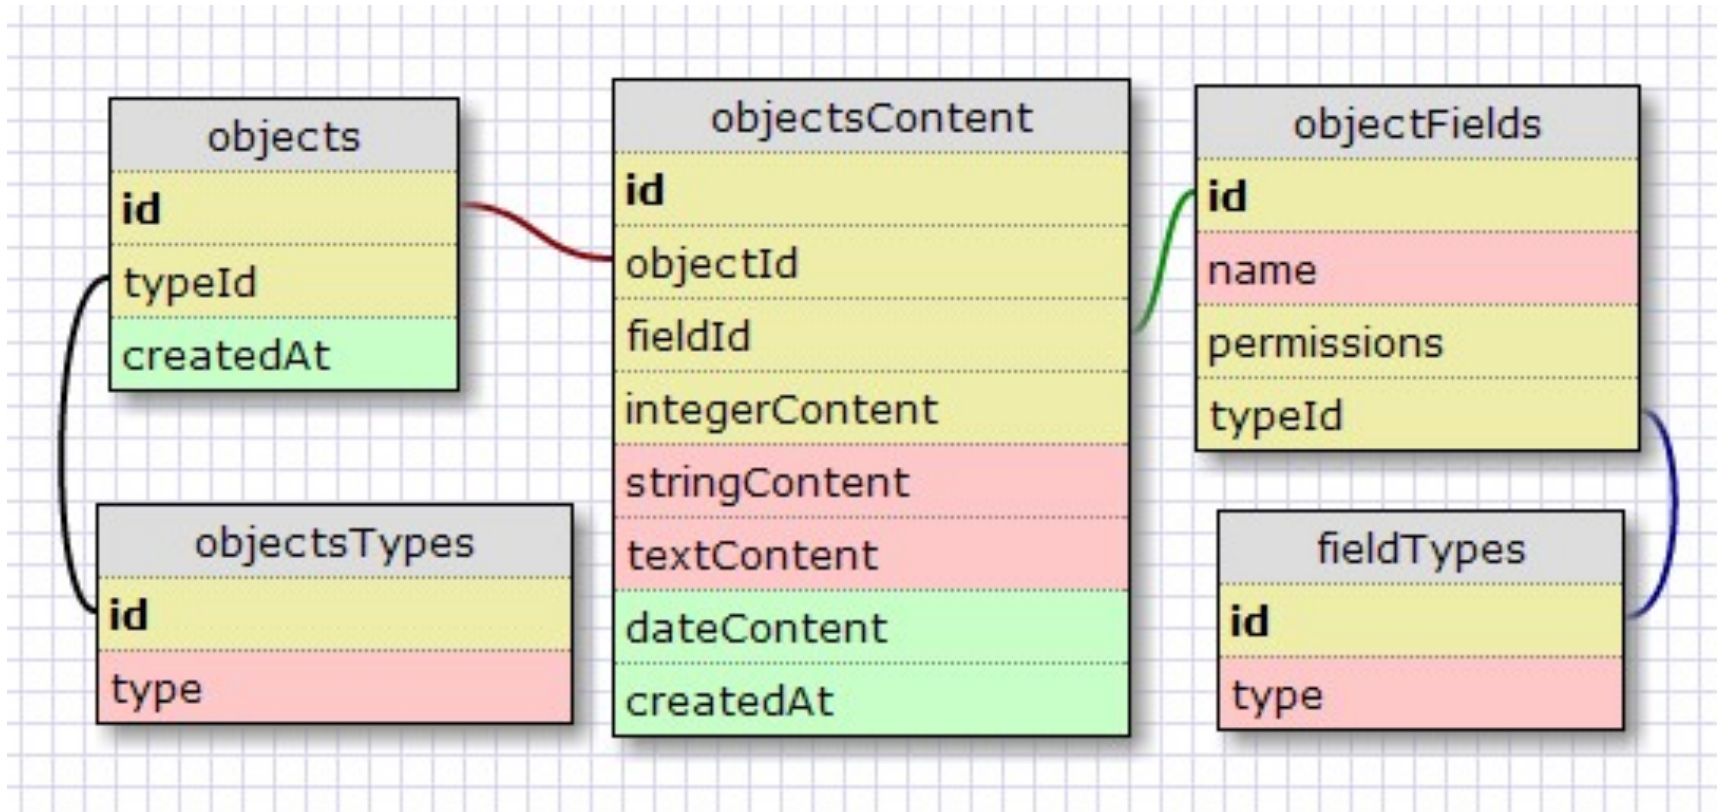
objects
id
typeId
createdAt

objectsTypes
id
type

objectsContent
id
objectId
fieldId
integerContent
stringContent
textContent
dateContent
createdAt

objectFields
id
name
permissions
typeId

fieldTypes
id
type